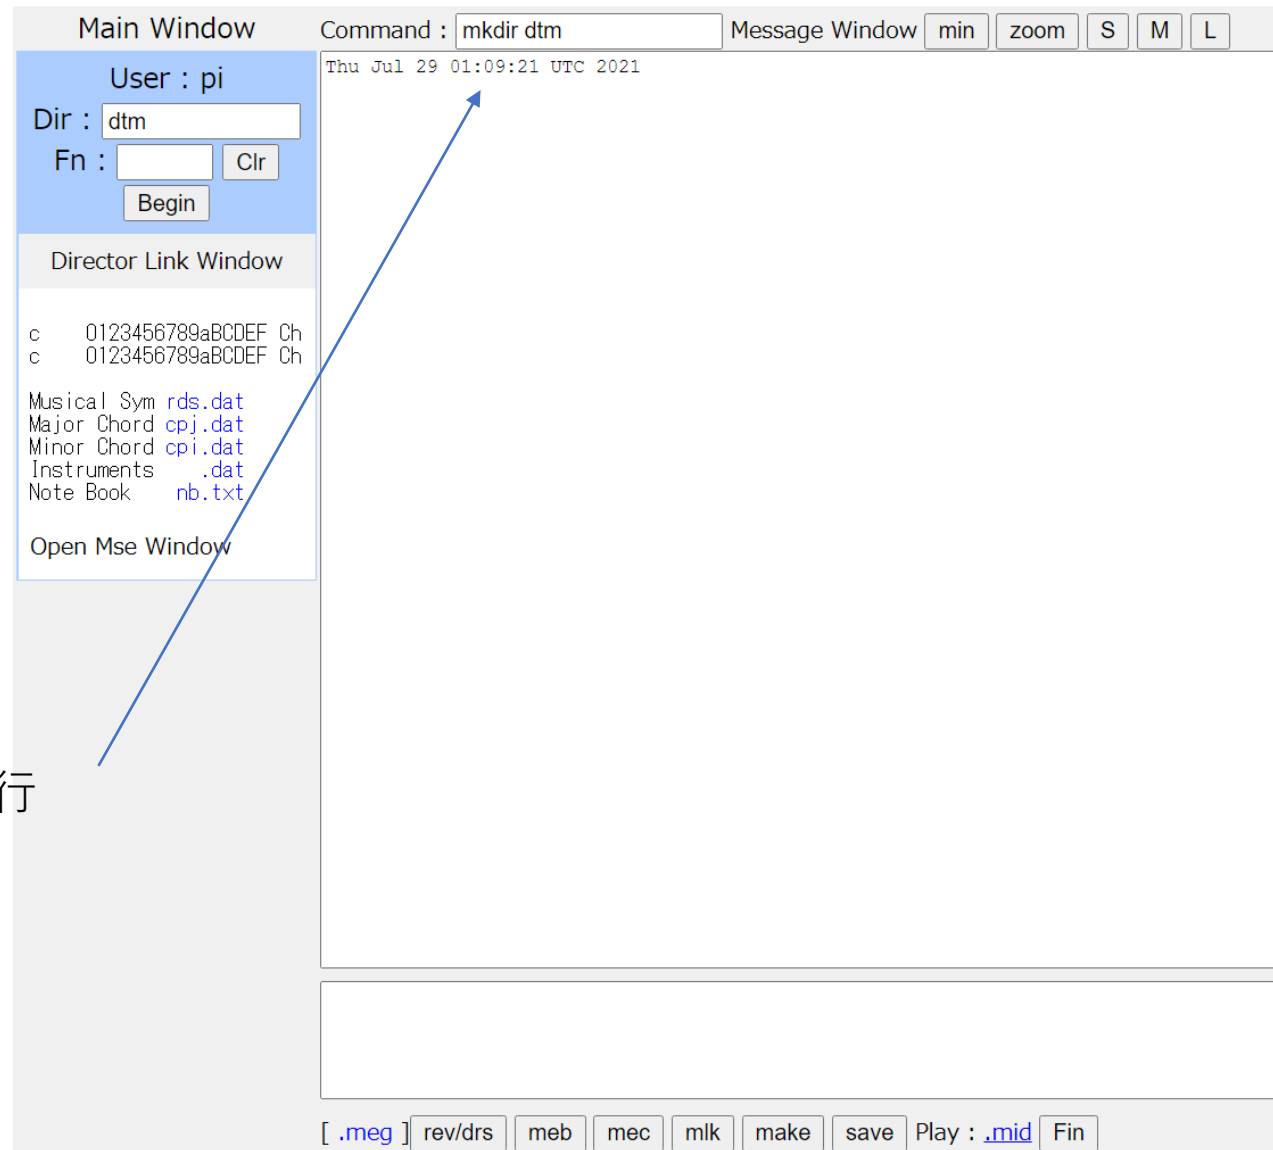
Main Window

User : pi

Dir : dtm

Fn : Clr

Begin

Director Link Window

c 0123456789aBCDEF Ch
c 0123456789aBCDEF Ch

Musical Sym rds.dat
Major Chord cpj.dat
Minor Chord cpi.dat
Instruments .dat
Note Book nb.txt

Open Mse Window

行

Command : mkdir dtm Message Window min zoom S M L

Thu Jul 29 01:09:21 UTC 2021

[ .meg ] rev/drs meb mec mlk make save Play : .mid Fin